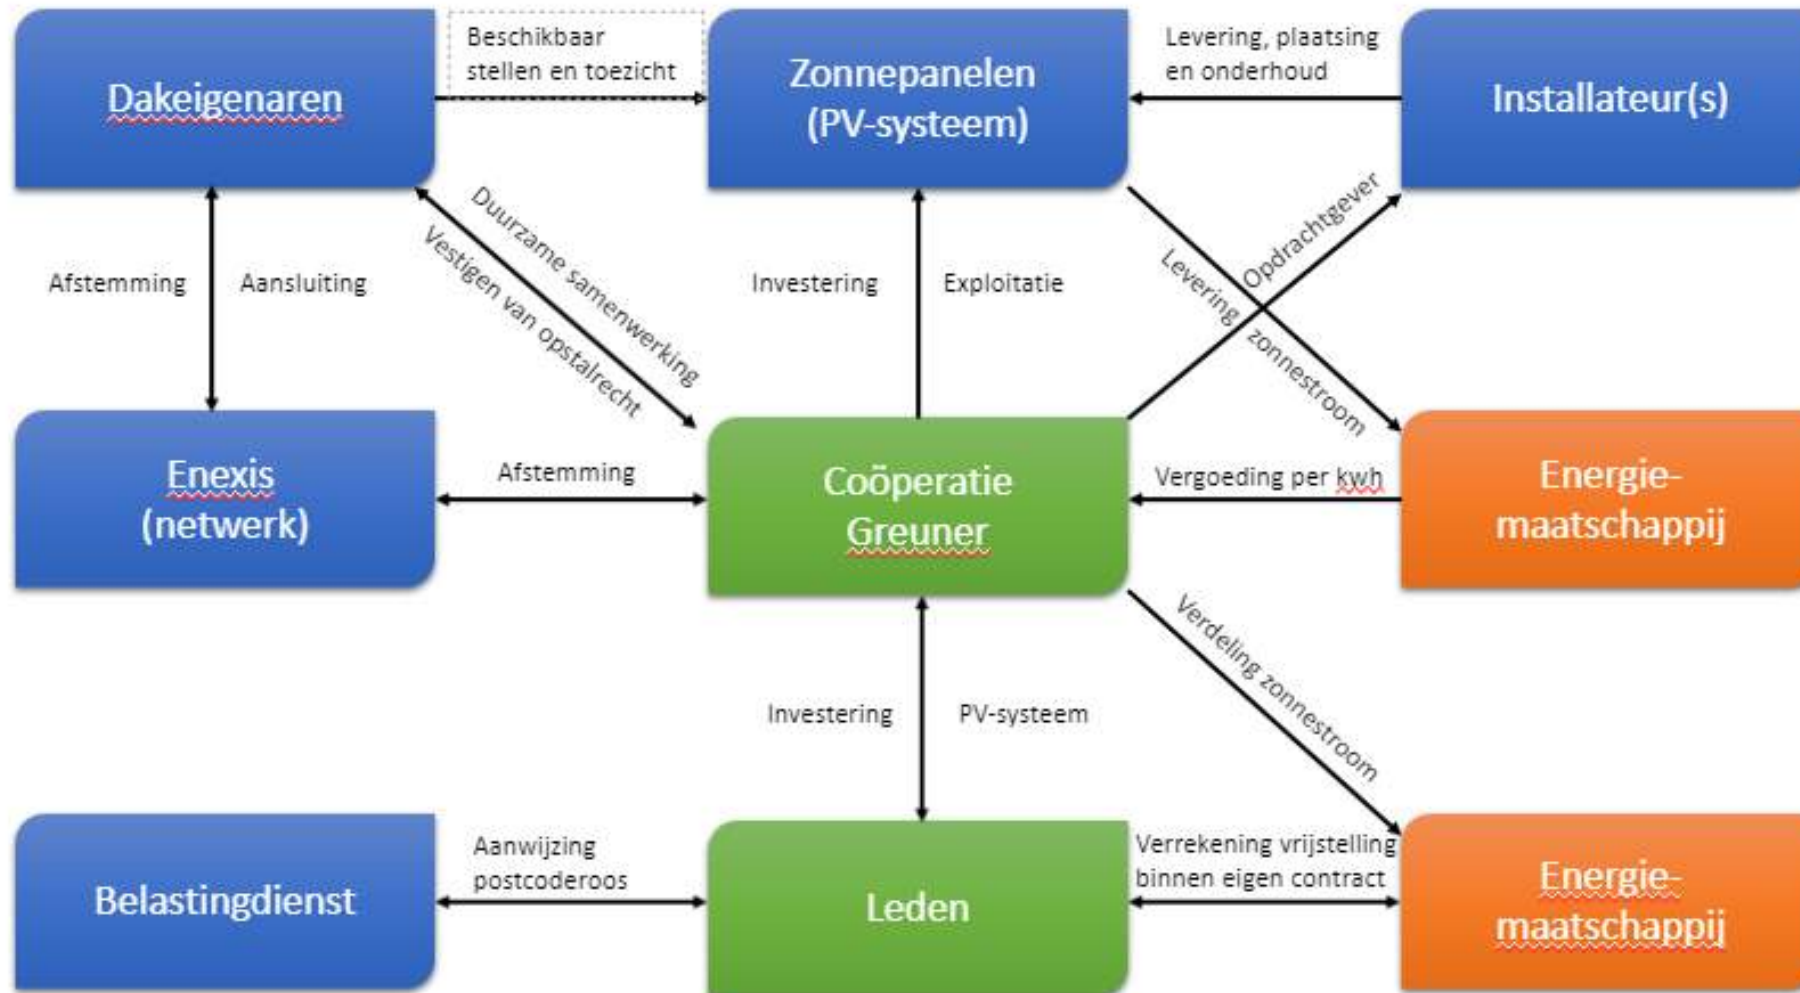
Dakeigenaren

Beschikbaar stellen en toezicht

Zonnepanelen (PV-systeem)

Levering, plaatsing en onderhoud

Installateur(s)

Afstemming

Aansluiting

Duurzame samenwerking

Vestigen van opstalrecht

Investering

Exploitatie

Levering zonnestroom

Opdrachtgever

Enexis (netwerk)

Afstemming

Coöperatie Greuner

Vergoeding per kwh

Energie-maatschappij

Verdeling zonnestroom

Investering

PV-systeem

Belastingdienst

Aanwijzing postcoderoos

Leden

Verrekening vrijstelling binnen eigen contract

Energie-maatschappij